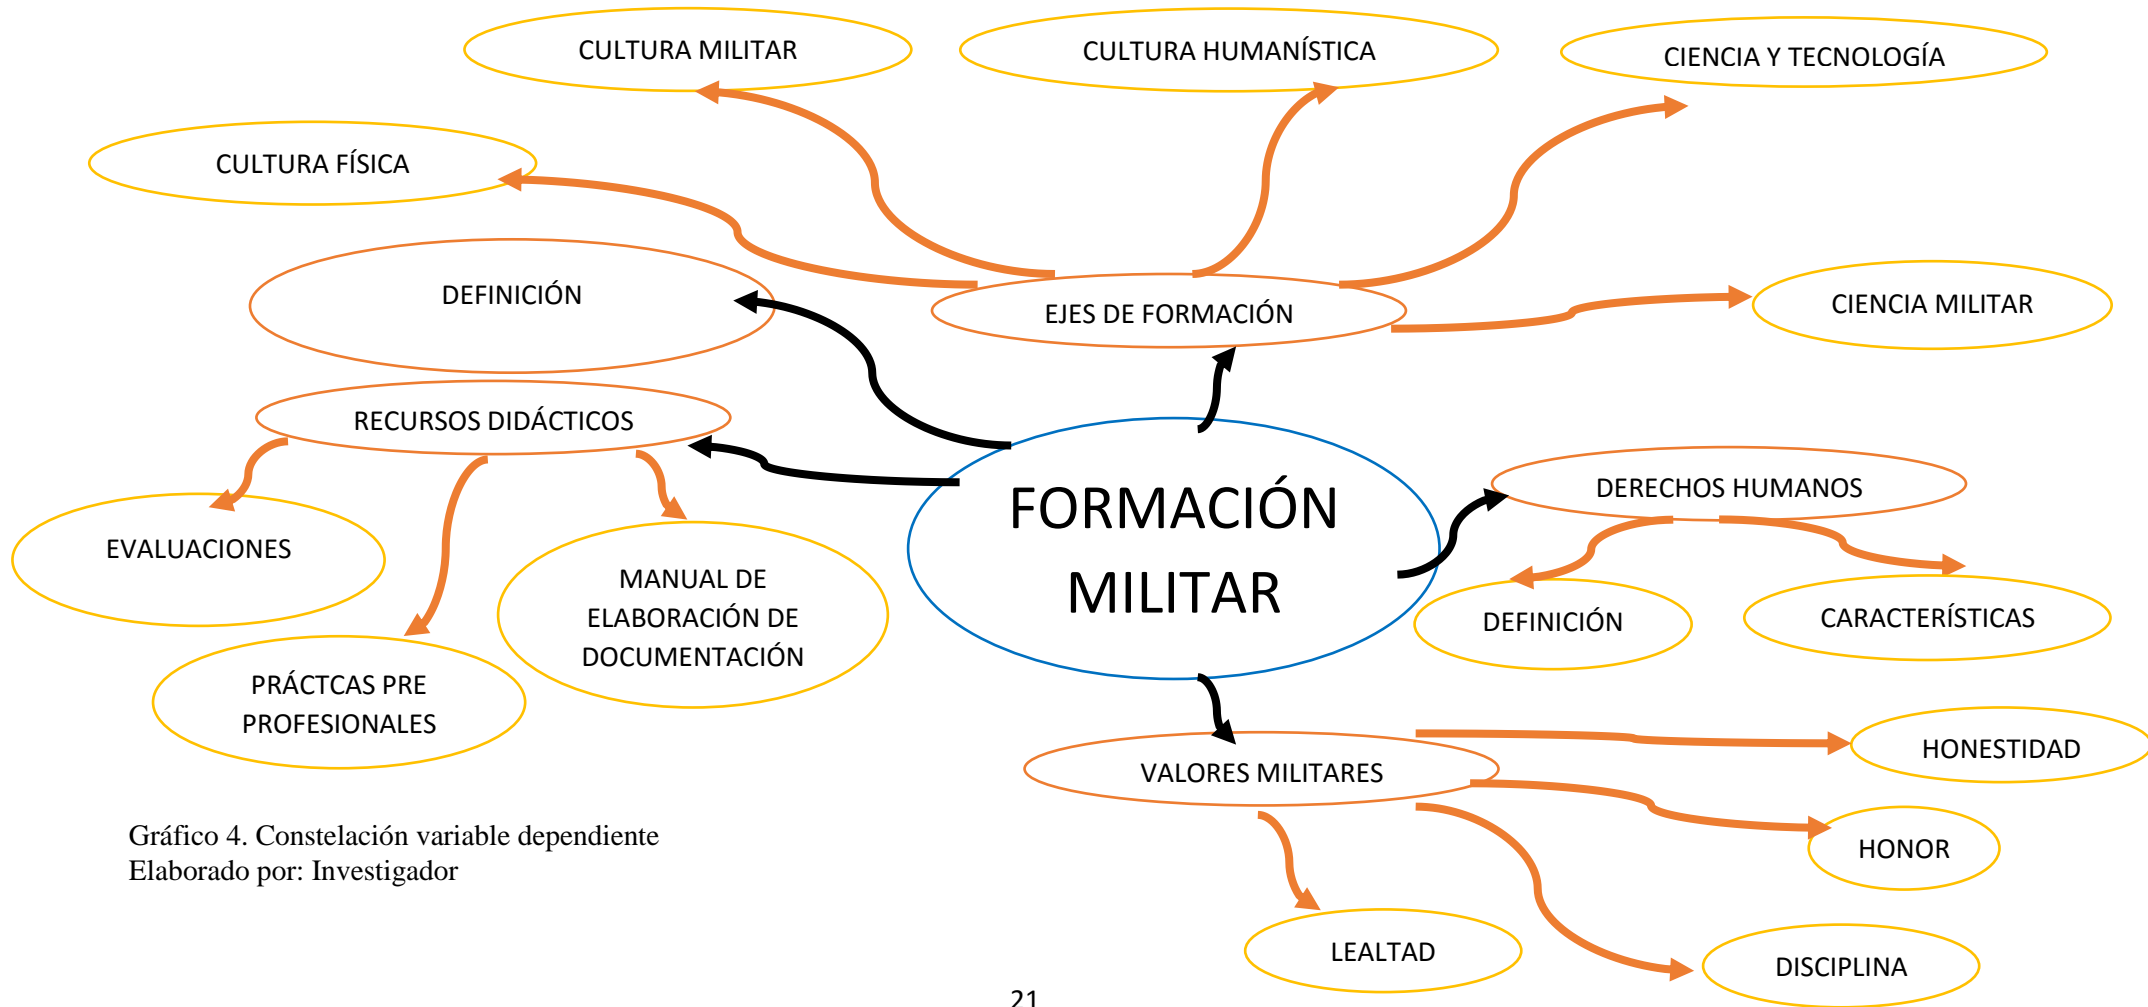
CULTURA MILITAR

CULTURA HUMANÍSTICA

CIENCIA Y TECNOLOGÍA

CULTURA FÍSICA

DEFINICIÓN

EJES DE FORMACIÓN

CIENCIA MILITAR

RECURSOS DIDÁCTICOS

FORMACIÓN MILITAR

DERECHOS HUMANOS

EVALUACIONES

MANUAL DE ELABORACIÓN DE DOCUMENTACIÓN

DEFINICIÓN

CARACTERÍSTICAS

PRÁCTCAS PRE PROFESIONALES

HONESTIDAD

VALORES MILITARES

HONOR

LEALTAD

DISCIPLINA

Gráfico 4. Constelación variable dependiente
Elaborado por: Investigador

21